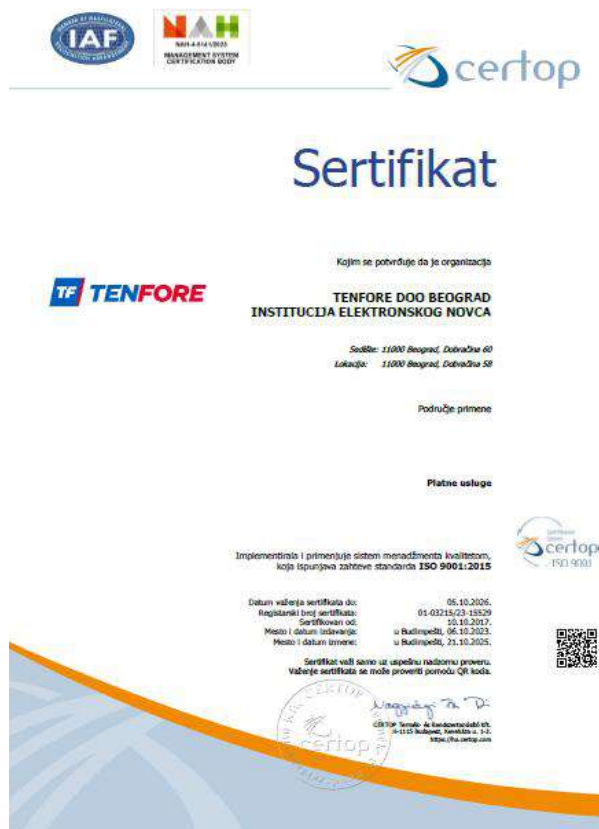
IAF

NAH
NAH-4-0141/2023
MANAGEMENT SYSTEM
CERTIFICATION BODY

certop

Sertifikat

Kojim se potvrđuje da je organizacija

TF TENFORE

TENFORE DOO BEOGRAD
INSTITUCIJA ELEKTRONSKOG NOVCA

Sedište: 11000 Beograd, Dobračina 60
Lokacija: 11000 Beograd, Dobračina 58

Područje primene

Platne usluge

Implementirala i primenjuje sistem menadžmenta kvalitetom, koja ispunjava zahteve standarda ISO 9001:2015

certop
ISO 9001

| Datum važenja sertifikata do: | 05.10.2026. |
|---|---|
| Registarski broj sertifikata: | 01-03215/23-15529 |
| Sertifikovan od: | 10.10.2017. |
| Mesto i datum izdavanja: | u Budimpešti, 06.10.2023. |
| Mesto i datum izmene: | u Budimpešti, 21.10.2025. |

Sertifikat važi samo uz uspešnu nadzornu proveru.
Važenje sertifikata se može proveriti pomoću QR koda.

CERTOP
certop

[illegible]

CERTOP Tanúsító- és Korlátozott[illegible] Kft.
H-1115 Budapest, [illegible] u. 1-3.
https://hu.certop.com